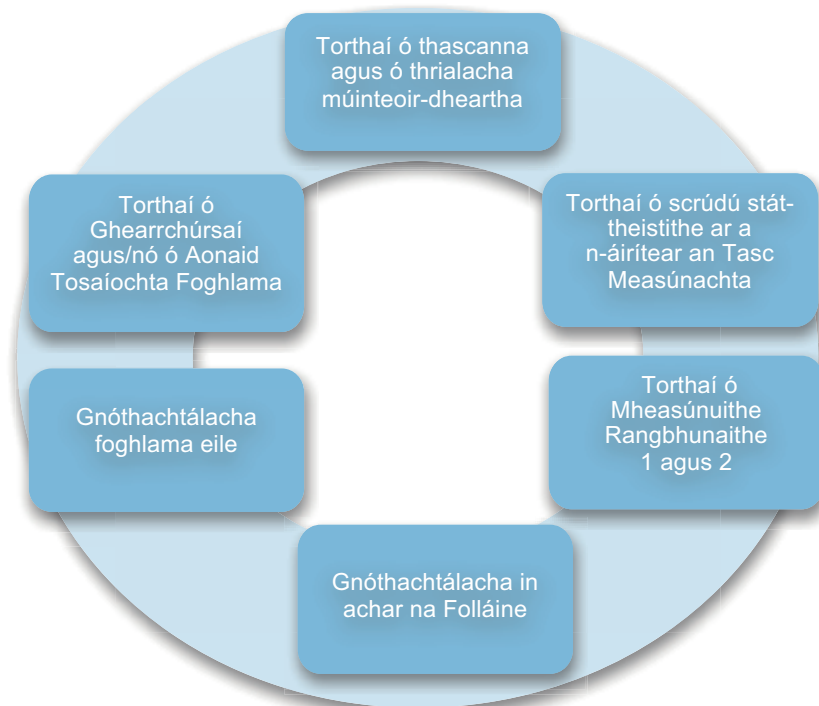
Torthaí ó thascanna agus ó thrialacha múinteoir-dhheartha

Torthaí ó scrúdú stát-theistithe ar a n-áirítear an Tasc Measúnachta

Torthaí ó Mheasúnuithe Rangbhunaithe 1 agus 2

Gnóthachtálacha in achar na Folláine

Gnóthachtálacha foghlama eile

Torthaí ó Ghearrchúrsaí agus/nó ó Aonaid Tosaíochta Foghlama